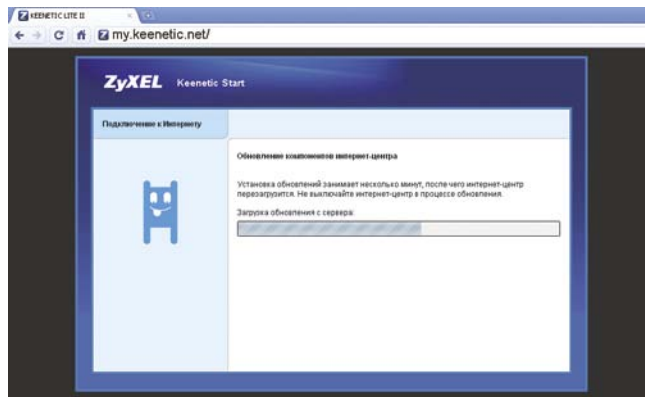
KEENETIC LITE II
my.keenetic.net/

ZyXEL Keenetic Start

Подключение к Интернету

Обновление компонентов интернет-центра

Установка обновлений занимает несколько минут, после чего интернет-центр перезагрузится. Не выключайте интернет-центр в процессе обновления.

Загрузка обновления с сервера: